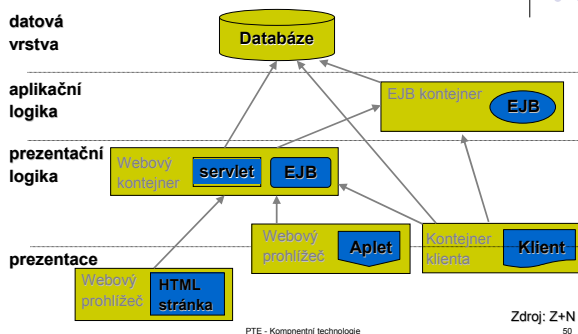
datová vrstva

Databáze

aplikační logika

EJB kontejner

EJB

prezentační logika

Webový kontejner

servlet

EJB

Webový prohlížeč

Aplet

Kontejner klienta

Klient

prezentace

Webový prohlížeč

HTML stránka

Zdroj: Z+N

PTE - Komponentní technologie

50